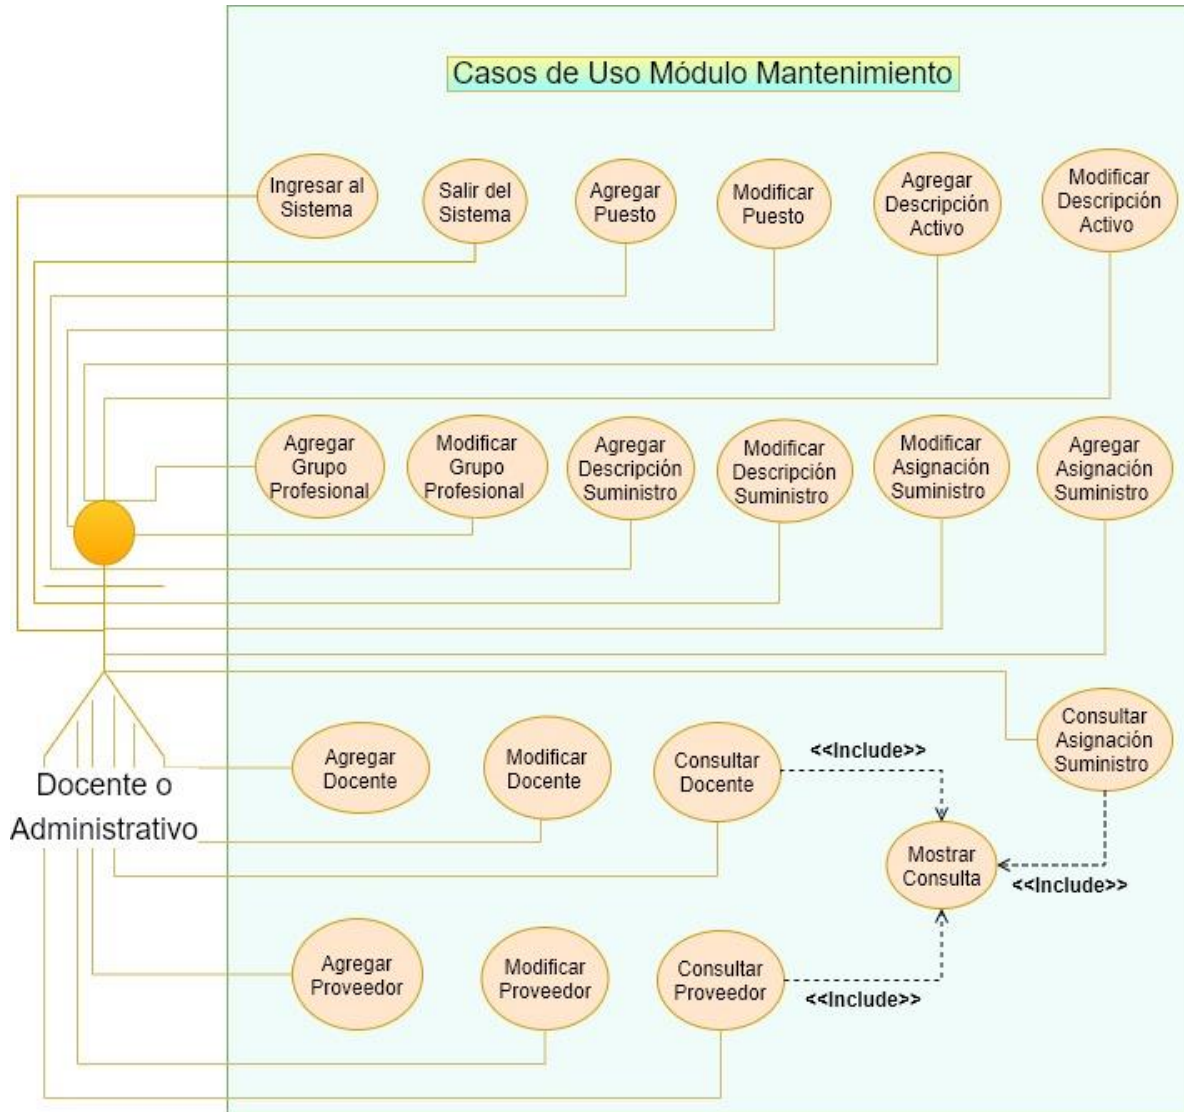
Casos de Uso Módulo Mantenimiento

Ingresar al Sistema

Salir del Sistema

Agregar Puesto

Modificar Puesto

Agregar Descripción Activo

Modificar Descripción Activo

Agregar Grupo Profesional

Modificar Grupo Profesional

Agregar Descripción Suministro

Modificar Descripción Suministro

Modificar Asignación Suministro

Agregar Asignación Suministro

Consultar Asignación Suministro

Docente o Administrativo

Agregar Docente

Modificar Docente

Consultar Docente

<<Include>>

Mostrar Consulta

<<Include>>

Agregar Proveedor

Modificar Proveedor

Consultar Proveedor

<<Include>>